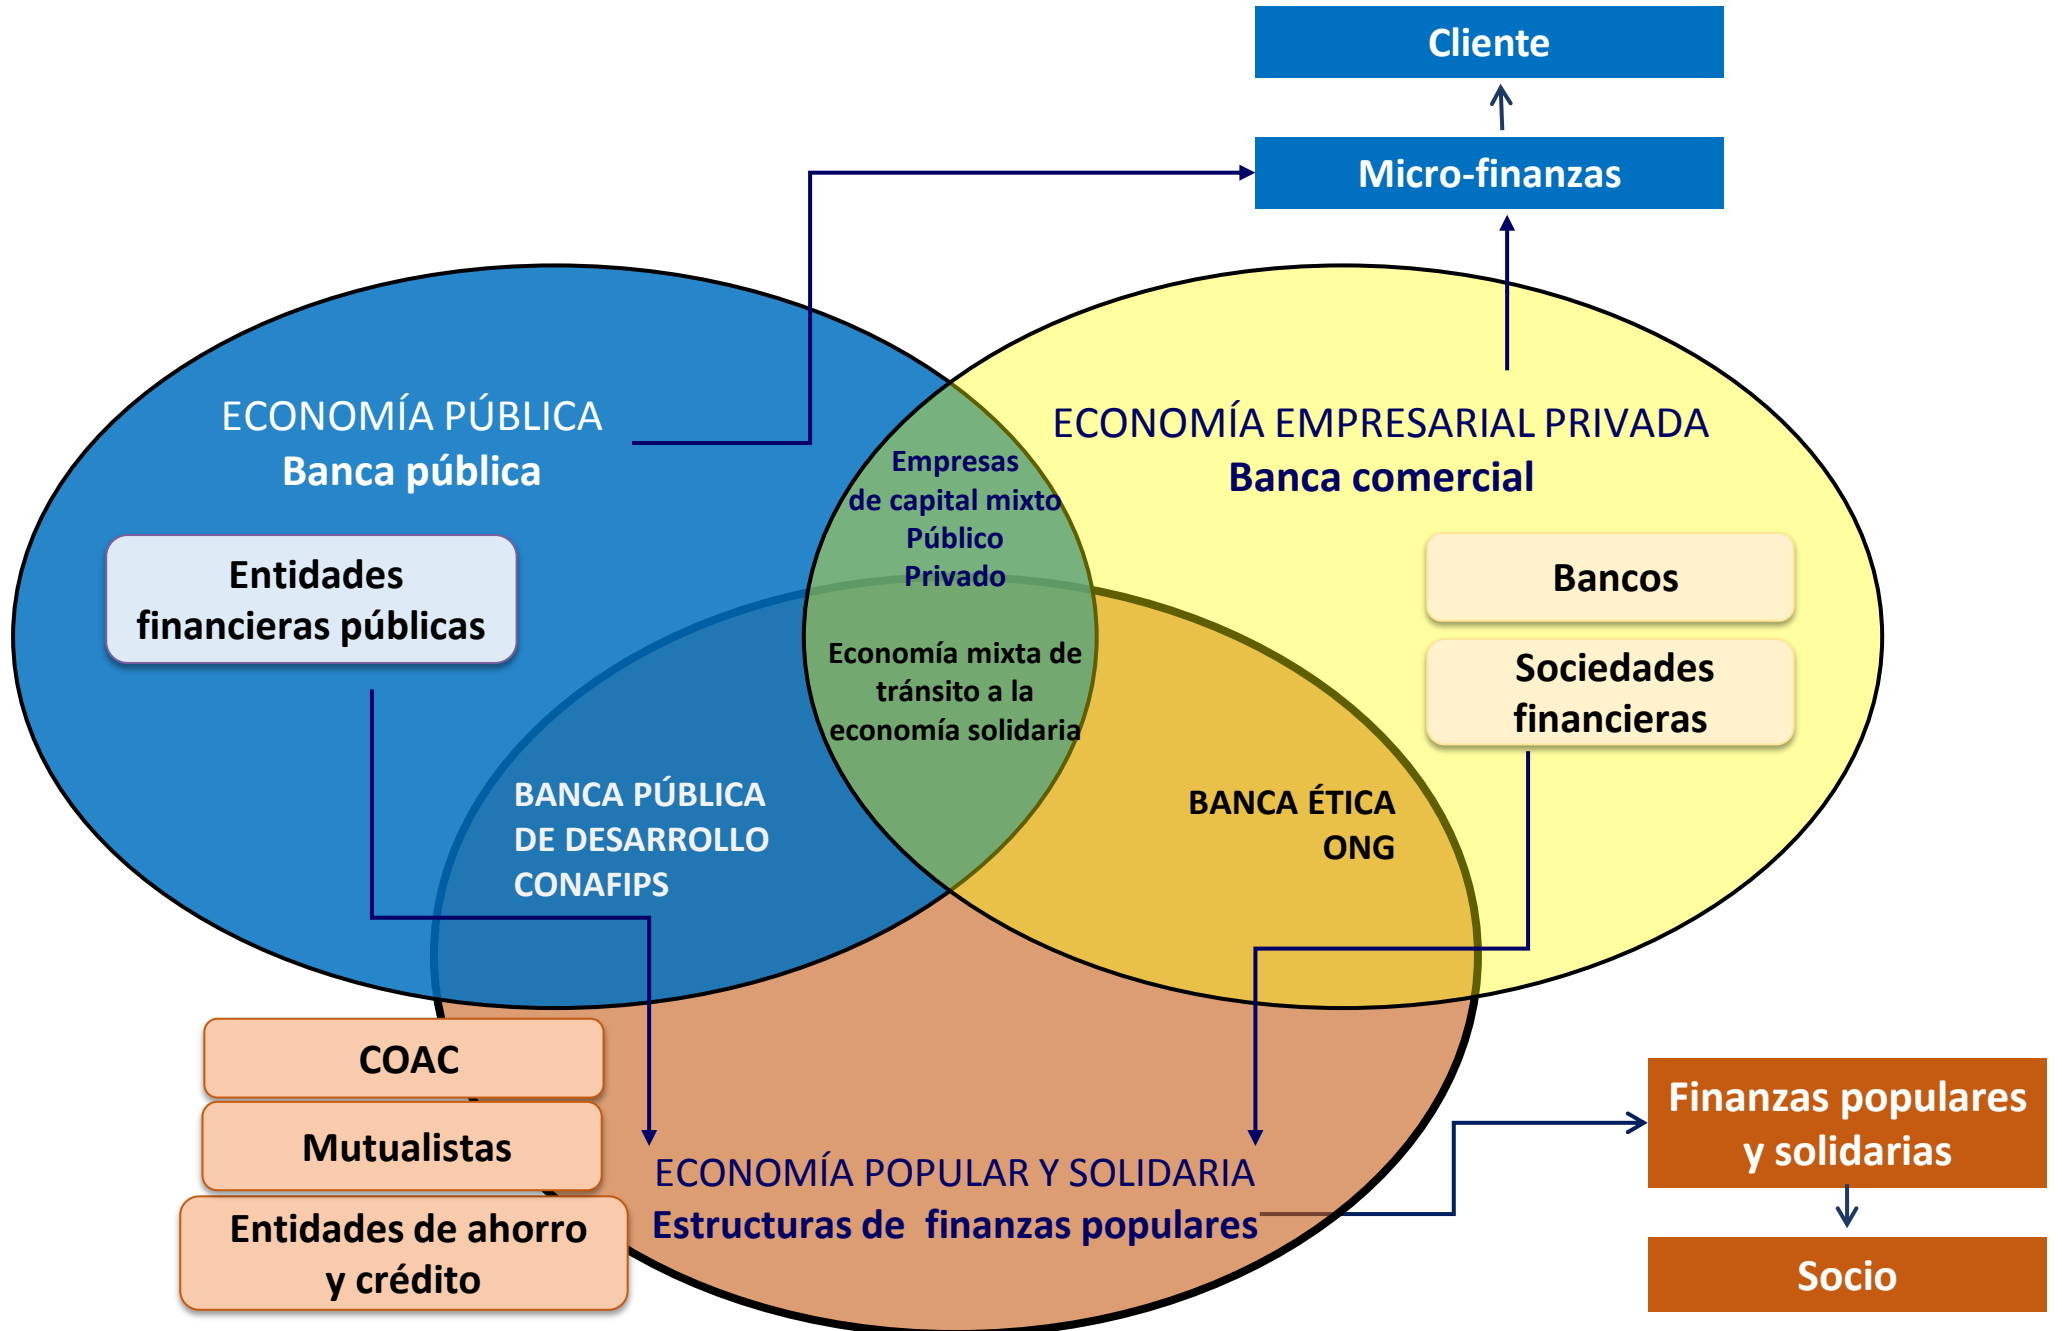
Cliente

Micro-finanzas

ECONOMÍA PÚBLICA
Banca pública

Entidades financieras públicas

Empresas de capital mixto Público Privado

Economía mixta de tránsito a la economía solidaria

ECONOMÍA EMPRESARIAL PRIVADA
Banca comercial

Bancos

Sociedades financieras

BANCA PÚBLICA DE DESARROLLO CONAFIPS

BANCA ÉTICA ONG

COAC

Mutualistas

Entidades de ahorro y crédito

ECONOMÍA POPULAR Y SOLIDARIA
Estructuras de finanzas populares

Finanzas populares y solidarias

Socio